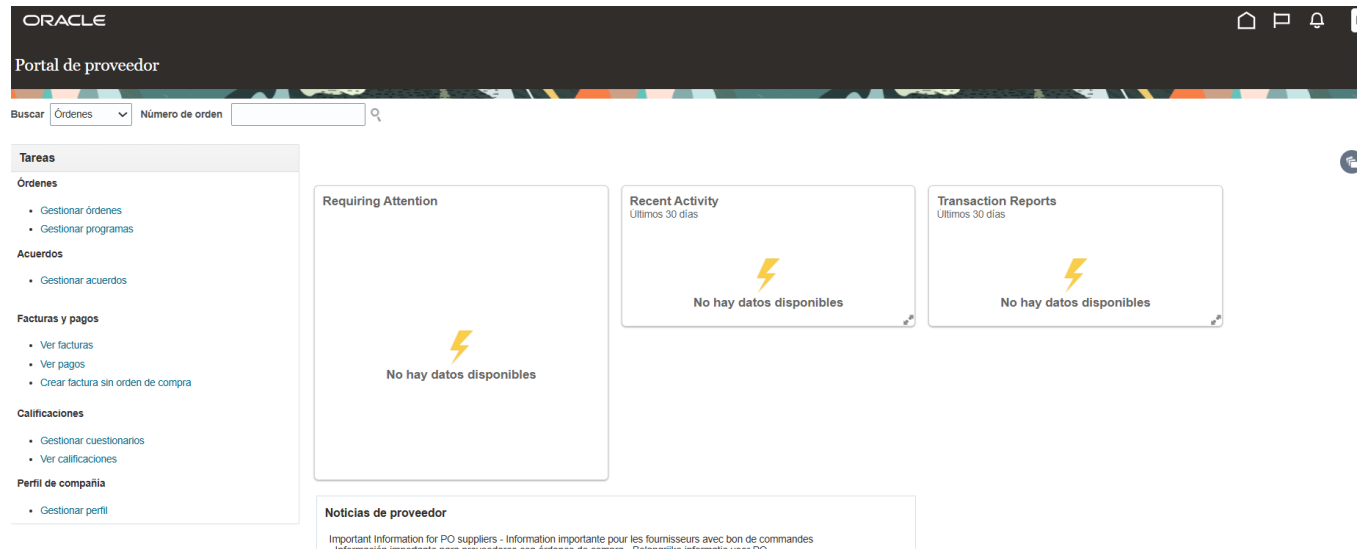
ORACLE

Portal de proveedor

Buscar Órdenes Número de orden

Tareas

Órdenes

- Gestionar órdenes
- Gestionar programas

Acuerdos

- Gestionar acuerdos

Facturas y pagos

- Ver facturas
- Ver pagos
- Crear factura sin orden de compra

Calificaciones

- Gestionar cuestionarios
- Ver calificaciones

Perfil de compañía

- Gestionar perfil

Requiring Attention

No hay datos disponibles

Recent Activity
Ultimos 30 días

No hay datos disponibles

Transaction Reports
Ultimos 30 días

No hay datos disponibles

Noticias de proveedor

Important Information for PO suppliers - Information importante pour les fournisseurs avec bon de commandes
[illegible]